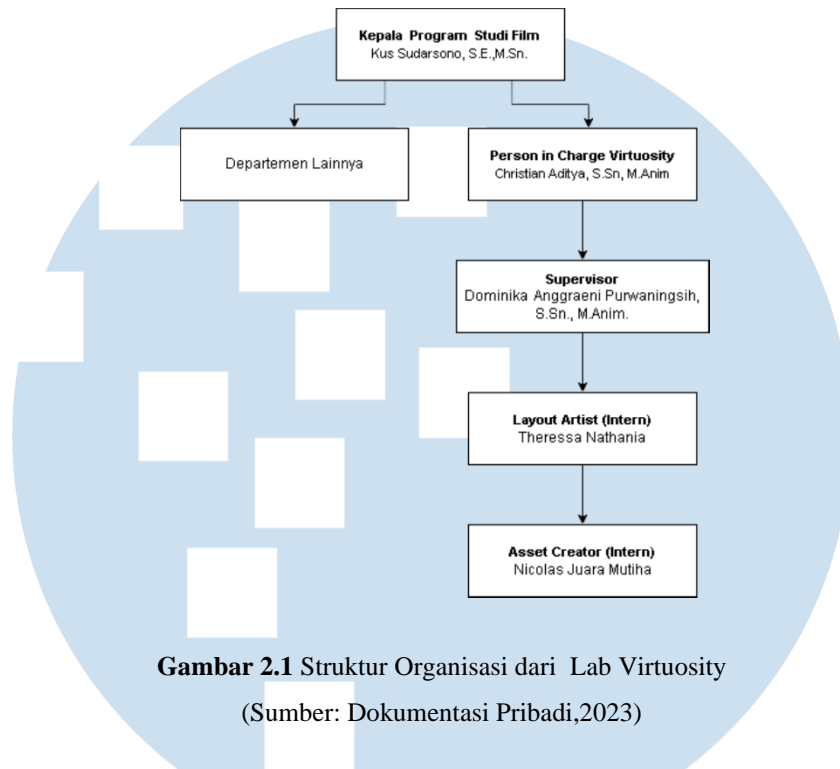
Kepala Program Studi Film
Kus Sudarsono, S.E.,M.Sn.

Departemen Lainnya

Person in Charge Virtuosity
Christian Aditya, S.Sn, M.Anim

Supervisor
Dominika Anggraeni Purwaningsih, S.Sn., M.Anim.

Layout Artist (Intern)
Theressa Nathania

Asset Creator (Intern)
Nicolas Juara Mutiha

**Gambar 2.1** Struktur Organisasi dari Lab Virtuosity
(Sumber: Dokumentasi Pribadi,2023)